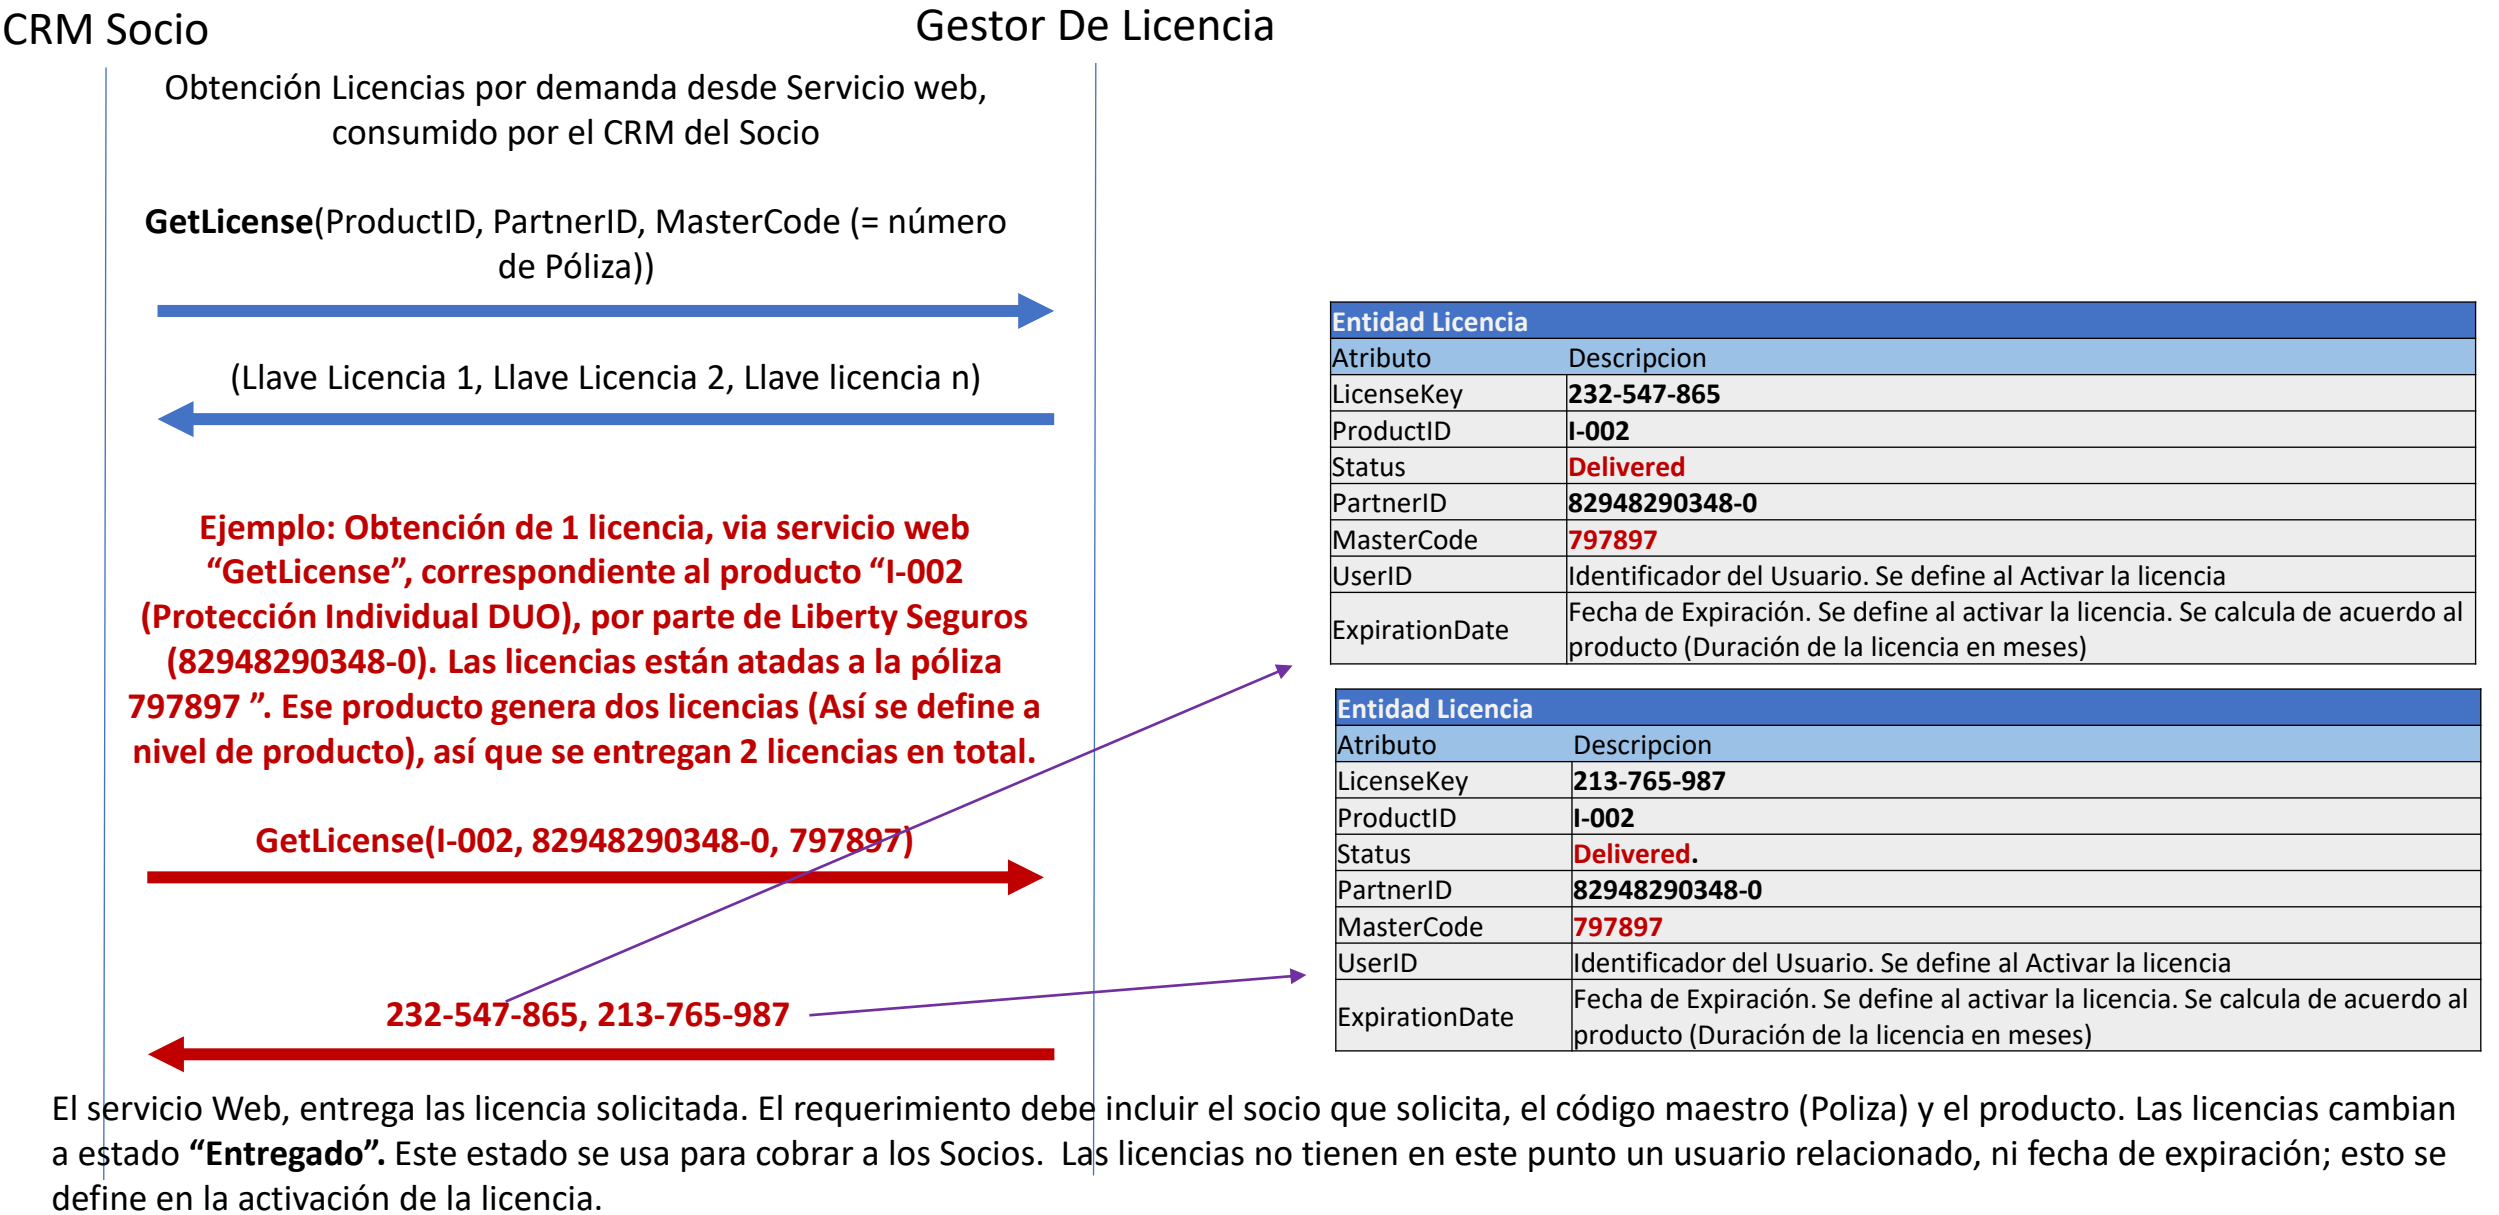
CRM Socio

Gestor De Licencia

Obtención Licencias por demanda desde Servicio web, consumido por el CRM del Socio

**GetLicense**(ProductID, PartnerID, MasterCode (= número de Póliza))

(Llave Licencia 1, Llave Licencia 2, Llave licencia n)

Ejemplo: Obtención de 1 licencia, via servicio web “GetLicense”, correspondiente al producto “I-002 (Protección Individual DUO), por parte de Liberty Seguros (82948290348-0). Las licencias están atadas a la póliza 797897 ”. Ese producto genera dos licencias (Así se define a nivel de producto), así que se entregan 2 licencias en total.

GetLicense(I-002, 82948290348-0, 797897)

232-547-865, 213-765-987

| Entidad Licencia | |
|---|---|
| Atributo | Descripcion |
| LicenseKey | 232-547-865 |
| ProductID | I-002 |
| Status | Delivered |
| PartnerID | 82948290348-0 |
| MasterCode | 797897 |
| UserID | Identificador del Usuario. Se define al Activar la licencia |
| ExpirationDate | Fecha de Expiración. Se define al activar la licencia. Se calcula de acuerdo al producto (Duración de la licencia en meses) |

| Entidad Licencia | |
|---|---|
| Atributo | Descripcion |
| LicenseKey | 213-765-987 |
| ProductID | I-002 |
| Status | Delivered. |
| PartnerID | 82948290348-0 |
| MasterCode | 797897 |
| UserID | Identificador del Usuario. Se define al Activar la licencia |
| ExpirationDate | Fecha de Expiración. Se define al activar la licencia. Se calcula de acuerdo al producto (Duración de la licencia en meses) |

El servicio Web, entrega las licencia solicitada. El requerimiento debe incluir el socio que solicita, el código maestro (Poliza) y el producto. Las licencias cambian a estado **“Entregado”.** Este estado se usa para cobrar a los Socios. Las licencias no tienen en este punto un usuario relacionado, ni fecha de expiración; esto se define en la activación de la licencia.